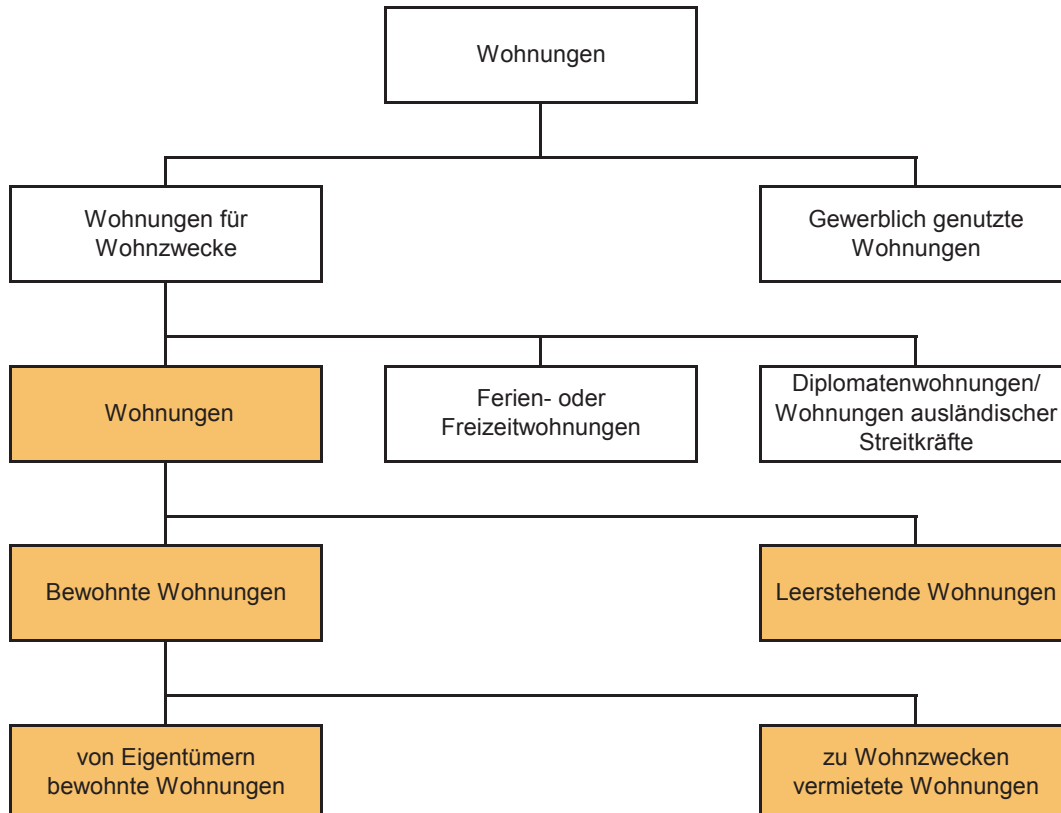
Wohnungen

Wohnungen für Wohnzwecke

Gewerblich genutzte Wohnungen

Wohnungen

Ferien- oder Freizeitwohnungen

Diplomatenwohnungen/ Wohnungen ausländischer Streitkräfte

Bewohnte Wohnungen

Leerstehende Wohnungen

von Eigentümern bewohnte Wohnungen

zu Wohnzwecken vermietete Wohnungen